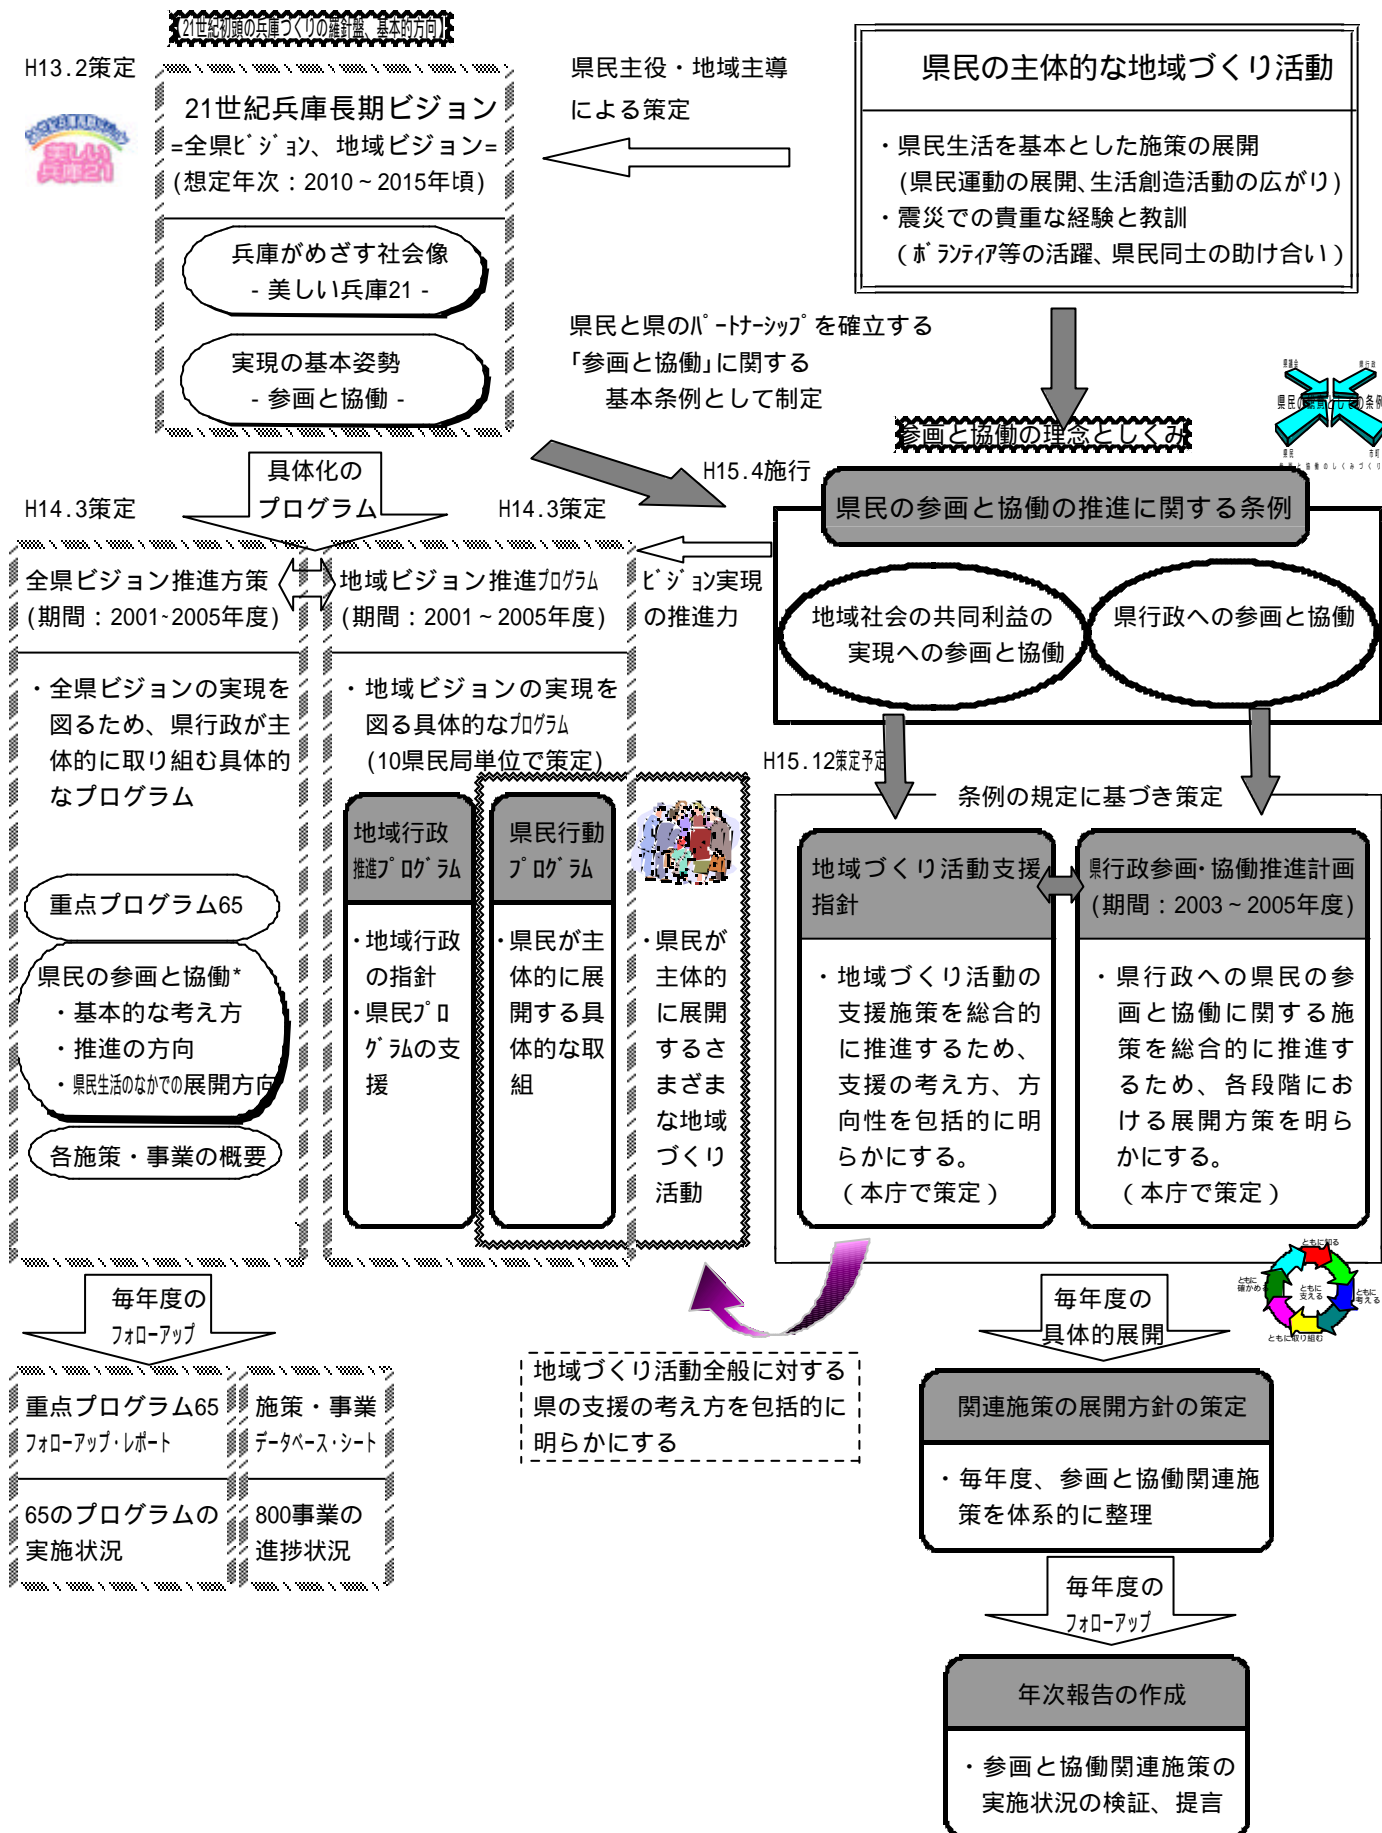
【21世紀初頭の兵庫づくりの羅針盤、基本的方向】

H13.2策定

美しい兵庫21

21世紀兵庫長期ビジョン
=全県ビジョン、地域ビジョン=
(想定年次：2010～2015年頃)

兵庫がめざす社会像
- 美しい兵庫21 -

実現の基本姿勢
- 参画と協働 -

県民主役・地域主導
による策定

県民の主体的な地域づくり活動

・県民生活を基本とした施策の展開
(県民運動の展開、生活創造活動の広がり)
・震災での貴重な経験と教訓
(ボランティア等の活躍、県民同士の助け合い)

県民と県のパートナーシップを確立する
「参画と協働」に関する
基本条例として制定

参画と協働の理念としくみ

H15.4施行

県民の参画と協働の推進に関する条例

地域社会の共同利益の
実現への参画と協働

県行政への参画と協働

具体化の
プログラム

H14.3策定

H14.3策定

全県ビジョン推進方策
(期間：2001‐2005年度)

地域ビジョン推進プログラム
(期間：2001～2005年度)

ビジョン実現
の推進力

・全県ビジョンの実現を図るため、県行政が主体的に取り組む具体的なプログラム

・地域ビジョンの実現を図る具体的なプログラム
(10県民局単位で策定)

重点プログラム65

県民の参画と協働*
・基本的な考え方
・推進の方向
・県民生活のなかでの展開方向

各施策・事業の概要

地域行政
推進プログラム

・地域行政の指針
・県民プログラムの支援

県民行動
プログラム

・県民が主体的に展開する具体的な取組

・県民が主体的に展開するさまざまな地域づくり活動

H15.12策定予定

条例の規定に基づき策定

地域づくり活動支援
指針

・地域づくり活動の支援施策を総合的に推進するため、支援の考え方、方向性を包括的に明らかにする。
(本庁で策定)

県行政参画・協働推進計画
(期間：2003～2005年度)

・県行政への県民の参画と協働に関する施策を総合的に推進するため、各段階における展開方策を明らかにする。
(本庁で策定)

毎年度の
フォローアップ

重点プログラム65
フォローアップ・レポート

65のプログラムの
実施状況

施策・事業
データベース・シート

800事業の
進捗状況

地域づくり活動全般に対する
県の支援の考え方を包括的に
明らかにする

毎年度の
具体的展開

関連施策の展開方針の策定

・毎年度、参画と協働関連施策を体系的に整理

毎年度の
フォローアップ

年次報告の作成

・参画と協働関連施策の
実施状況の検証、提言